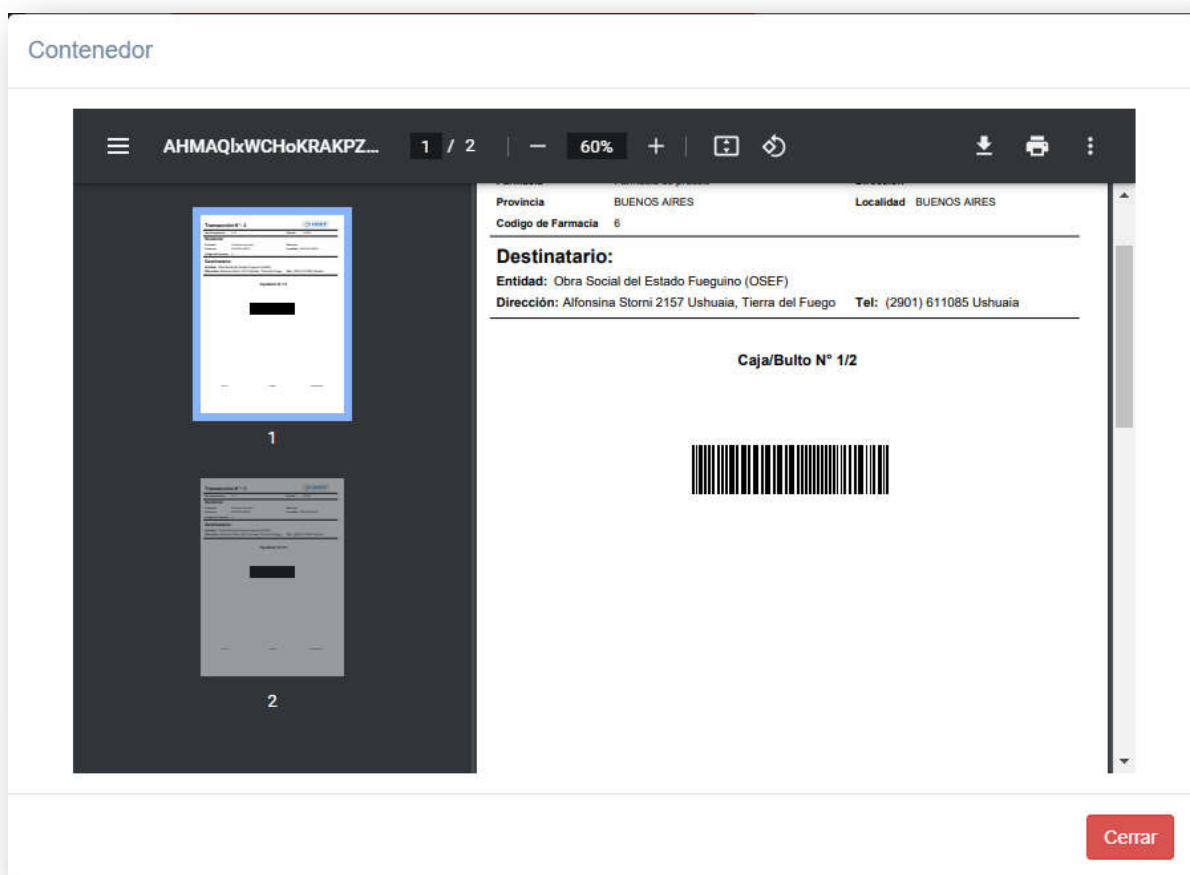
Contenedor

AHMAQlxWCHoKRAKPZ...

1 / 2

60%

1

2

Provincia BUENOS AIRES

Localidad BUENOS AIRES

Codigo de Farmacia 6

Destinatario:

Entidad: Obra Social del Estado Fueguino (OSEF)

Dirección: Alfonsina Storni 2157 Ushuaia, Tierra del Fuego Tel: (2901) 611085 Ushuaia

Caja/Bulto N° 1/2

Cerrar